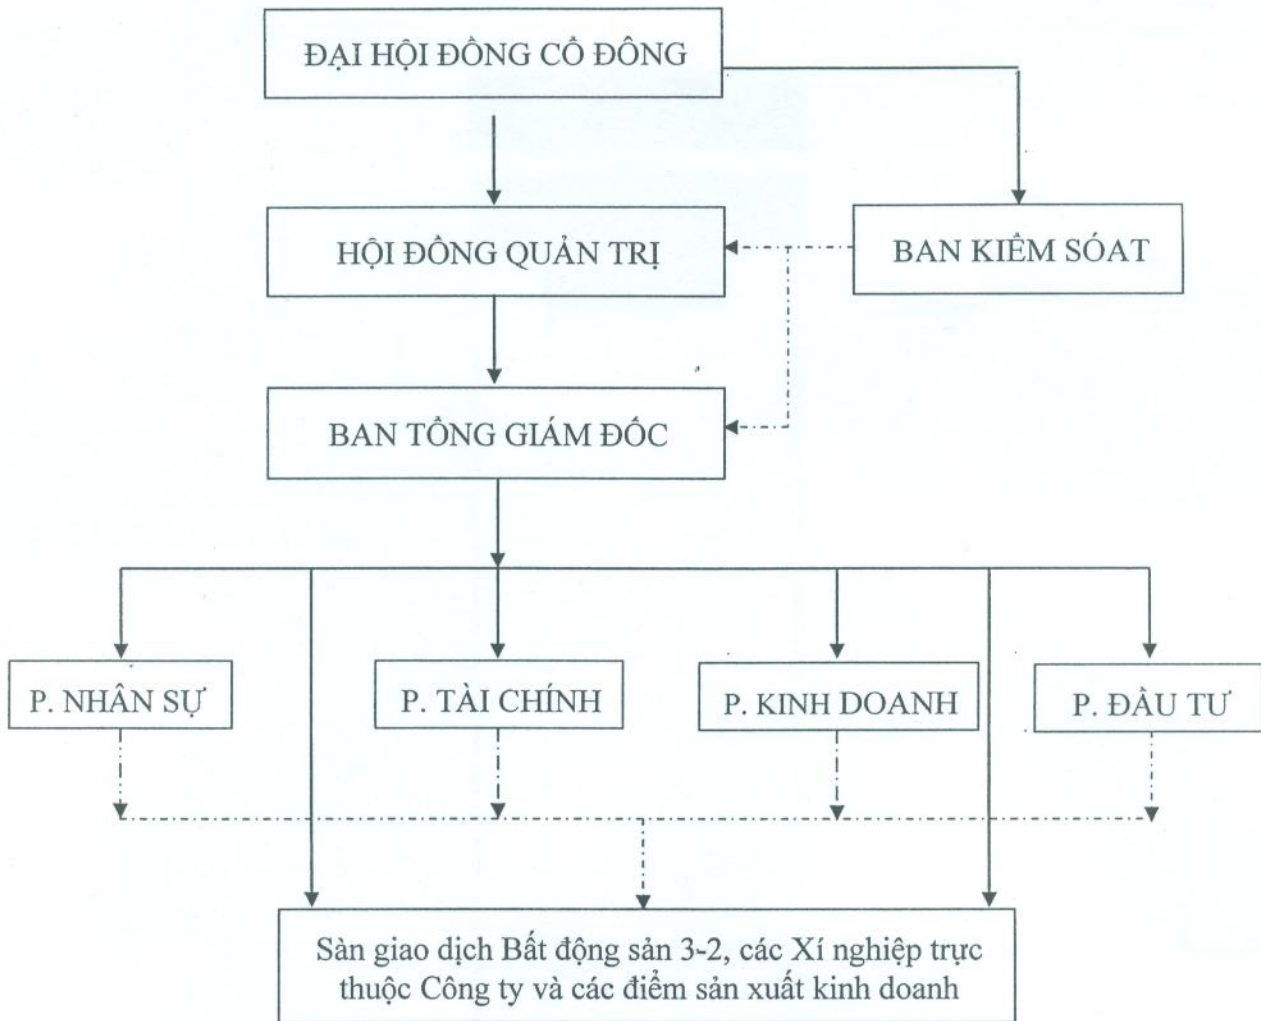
ĐẠI HỘI ĐỒNG CỔ ĐÔNG

HỘI ĐỒNG QUẢN TRỊ

BAN KIỂM SOÁT

BAN TỔNG GIÁM ĐỐC

P. NHÂN SỰ

P. TÀI CHÍNH

P. KINH DOANH

P. ĐẦU TƯ

Sàn giao dịch Bất động sản 3-2, các Xí nghiệp trực thuộc Công ty và các điểm sản xuất kinh doanh